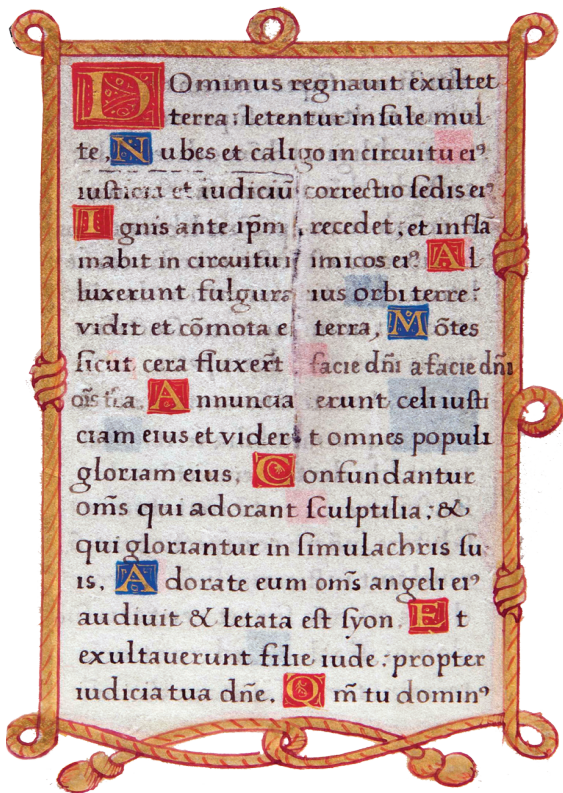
Dominus regnauit exultet terra: letentur insule multe. Nubes et caligo in circuitu eius iusticia et iudiciu correctio sedis eius. Ignis ante ipm precedet, et inflamabit in circuitu inimicos eius. Alluxerunt fulgura ius orbi terre: vidit et cōmota est terra. Mōtes sicut cera fluxert a facie dñi a facie dñi oīs t'ra. Annunciaerunt celi iusticiam eius et viderut omnes populi gloriam eius. Confundantur oms qui adorant sculptilia: & qui gloriantur in simulachris suis. Adorate eum oms angeli eius audiuit & letata est syon. Et exultauerunt filie iude: propter iudicia tua dñe. Qm tu domin9